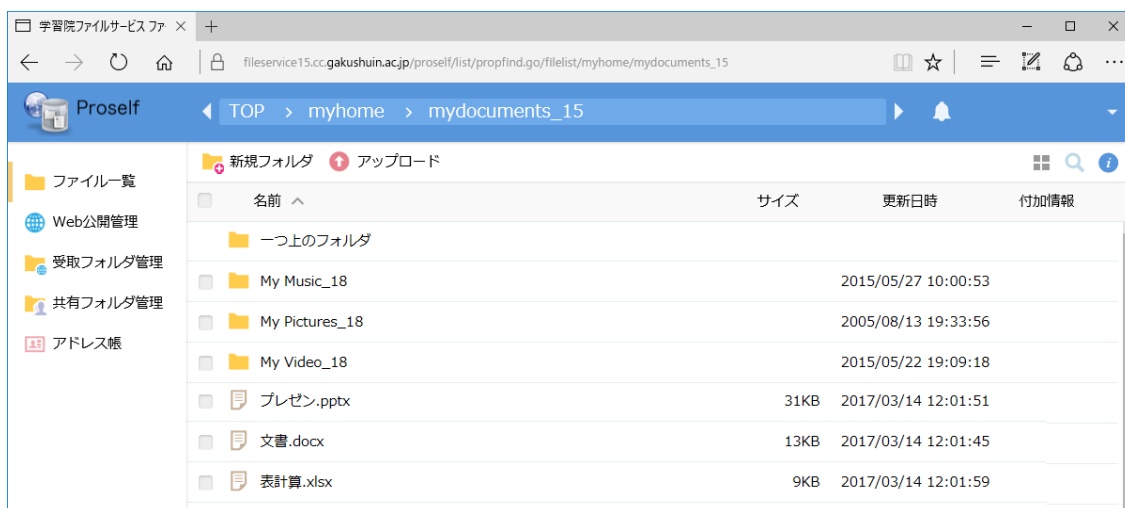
学習院ファイルサービス ファ ×　+

fileservice15.cc.gakushuin.ac.jp/proself/list/propfind.go/filelist/myhome/mydocuments_15

Proself

TOP › myhome › mydocuments_15

ファイル一覧
Web公開管理
受取フォルダ管理
共有フォルダ管理
アドレス帳

新規フォルダ　アップロード

| 名前 ^ | サイズ | 更新日時 | 付加情報 |
|---|---|---|---|
| 一つ上のフォルダ | | | |
| My Music_18 | | 2015/05/27 10:00:53 | |
| My Pictures_18 | | 2005/08/13 19:33:56 | |
| My Video_18 | | 2015/05/22 19:09:18 | |
| プレゼン.pptx | 31KB | 2017/03/14 12:01:51 | |
| 文書.docx | 13KB | 2017/03/14 12:01:45 | |
| 表計算.xlsx | 9KB | 2017/03/14 12:01:59 | |